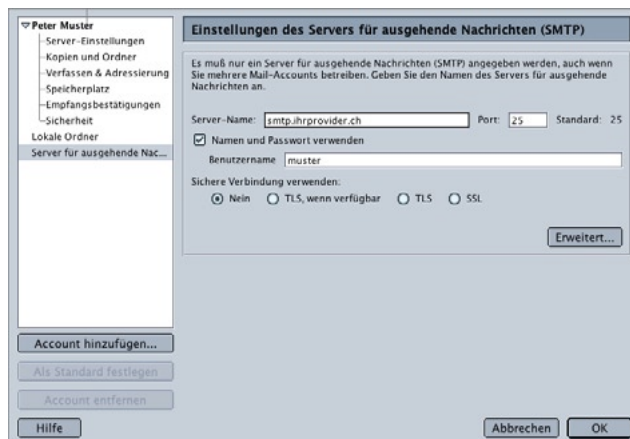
▽Peter Muster
Server-Einstellungen
Kopien und Ordner
Verfassen & Adressierung
Speicherplatz
Empfangsbestätigungen
Sicherheit
Lokale Ordner
Server für ausgehende Nac...

Einstellungen des Servers für ausgehende Nachrichten (SMTP)

Es muß nur ein Server für ausgehende Nachrichten (SMTP) angegeben werden, auch wenn Sie mehrere Mail-Accounts betreiben. Geben Sie den Namen des Servers für ausgehende Nachrichten an.

Server-Name: smtp.ihrprovider.ch Port: 25 Standard: 25

Namen und Passwort verwenden

Benutzername muster

Sichere Verbindung verwenden:

Nein TLS, wenn verfügbar TLS SSL

Erweitert...

Account hinzufügen...

Als Standard festlegen

Account entfernen

Hilfe

Abbrechen OK